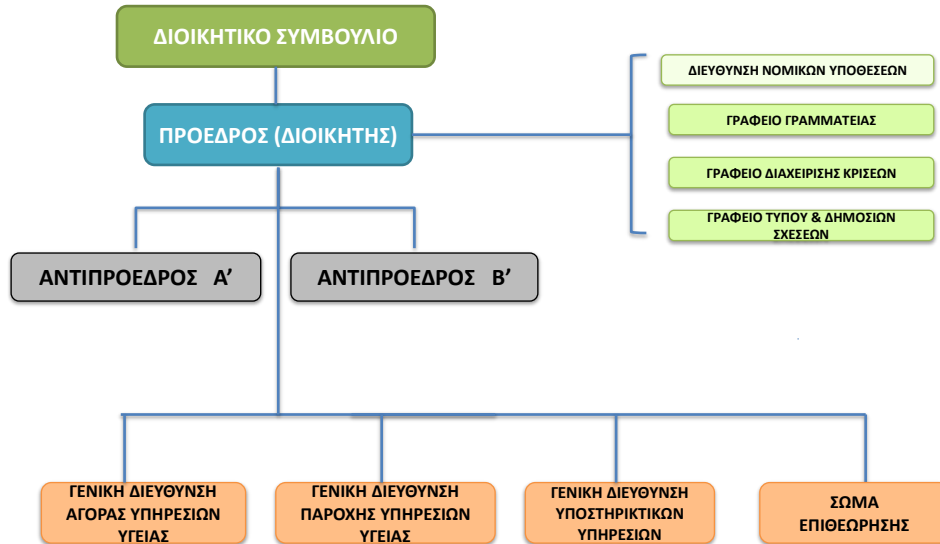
ΔΙΟΙΚΗΤΙΚΟ ΣΥΜΒΟΥΛΙΟ

ΠΡΟΕΔΡΟΣ (ΔΙΟΙΚΗΤΗΣ)

ΔΙΕΥΘΥΝΣΗ ΝΟΜΙΚΩΝ ΥΠΟΘΕΣΕΩΝ

ΓΡΑΦΕΙΟ ΓΡΑΜΜΑΤΕΙΑΣ

ΓΡΑΦΕΙΟ ΔΙΑΧΕΙΡΙΣΗΣ ΚΡΙΣΕΩΝ

ΓΡΑΦΕΙΟ ΤΥΠΟΥ & ΔΗΜΟΣΙΩΝ ΣΧΕΣΕΩΝ

ΑΝΤΙΠΡΟΕΔΡΟΣ Α’

ΑΝΤΙΠΡΟΕΔΡΟΣ Β’

ΓΕΝΙΚΗ ΔΙΕΥΘΥΝΣΗ ΑΓΟΡΑΣ ΥΠΗΡΕΣΙΩΝ ΥΓΕΙΑΣ

ΓΕΝΙΚΗ ΔΙΕΥΘΥΝΣΗ ΠΑΡΟΧΗΣ ΥΠΗΡΕΣΙΩΝ ΥΓΕΙΑΣ

ΓΕΝΙΚΗ ΔΙΕΥΘΥΝΣΗ ΥΠΟΣΤΗΡΙΚΤΙΚΩΝ ΥΠΗΡΕΣΙΩΝ

ΣΩΜΑ ΕΠΙΘΕΩΡΗΣΗΣ